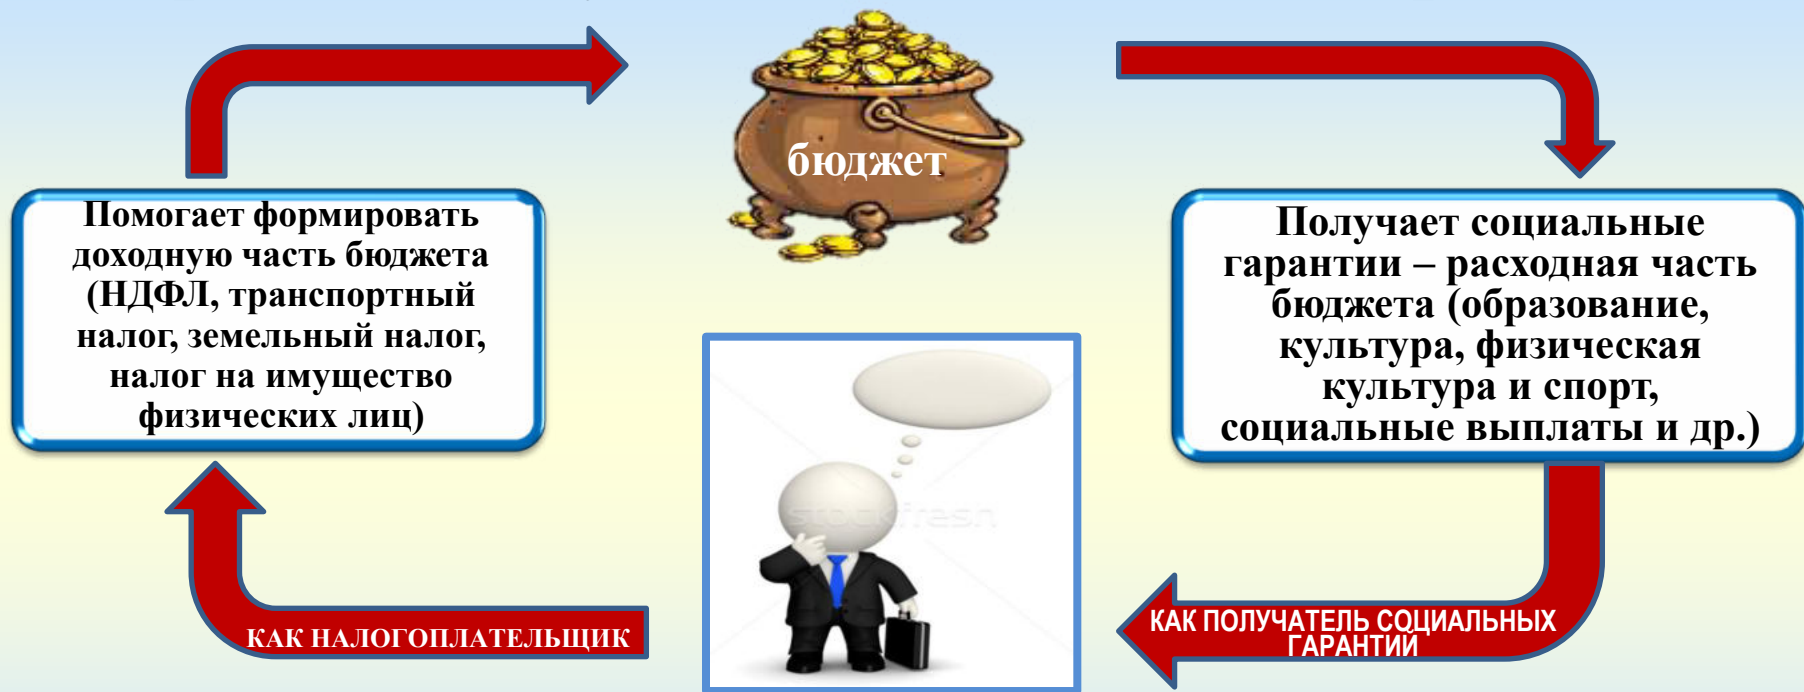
бюджет

Помогает формировать доходную часть бюджета (НДФЛ, транспортный налог, земельный налог, налог на имущество физических лиц)

Получает социальные гарантии – расходная часть бюджета (образование, культура, физическая культура и спорт, социальные выплаты и др.)

КАК НАЛОГОПЛАТЕЛЬЩИК

КАК ПОЛУЧАТЕЛЬ СОЦИАЛЬНЫХ ГАРАНТИЙ

stockfresh